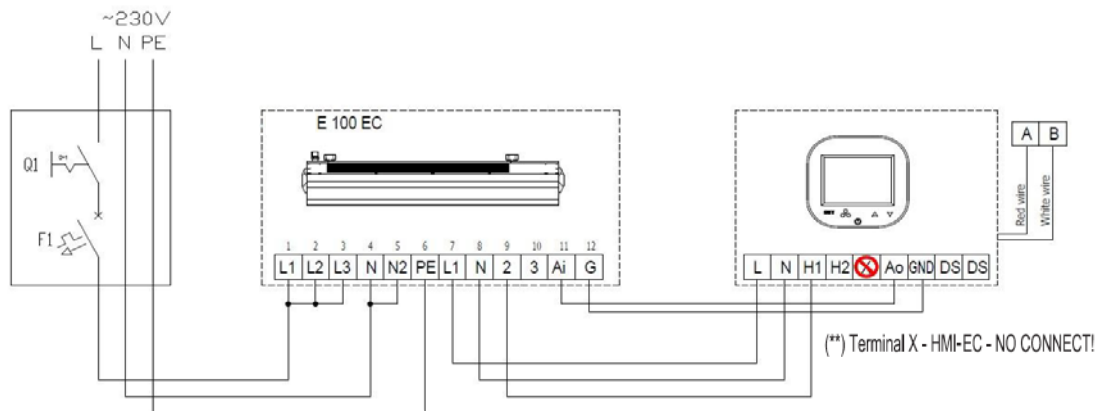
~230V
L N PE

Q1
F1

E 100 EC

| 1 | 2 | 3 | 4 | 5 | 6 | 7 | 8 | 9 | 10 | 11 | 12 |
|---|---|---|---|---|---|---|---|---|---|---|---|
| L1 | L2 | L3 | N | N2 | PE | L1 | N | 2 | 3 | Ai | G |

| L | N | H1 | H2 | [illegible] | Ao | GND | DS | DS |
|---|---|---|---|---|---|---|---|---|

A B
Red wire
White wire

(**) Terminal X - HMI-EC - NO CONNECT!